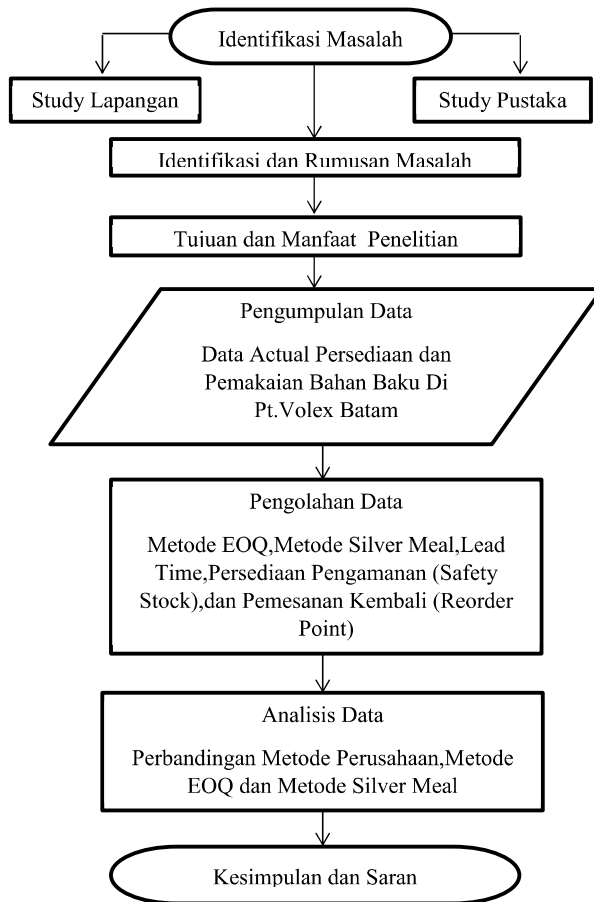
Identifikasi Masalah

Study Lapangan

Study Pustaka

Identifikasi dan Rumusan Masalah

Tujuan dan Manfaat Penelitian

Pengumpulan Data

Data Actual Persediaan dan Pemakaian Bahan Baku Di Pt.Volex Batam

Pengolahan Data

Metode EOQ,Metode Silver Meal,Lead Time,Persediaan Pengamanan (Safety Stock),dan Pemesanan Kembali (Reorder Point)

Analisis Data

Perbandingan Metode Perusahaan,Metode EOQ dan Metode Silver Meal

Kesimpulan dan Saran